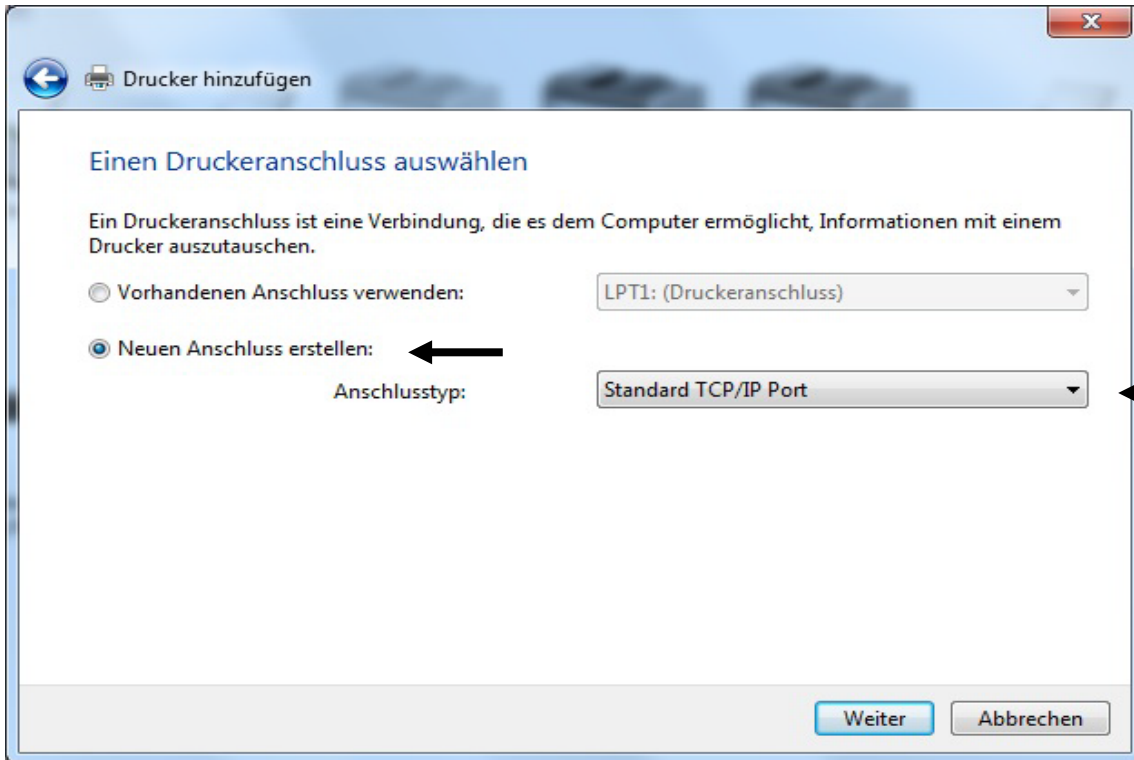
Drucker hinzufügen

Einen Druckeranschluss auswählen

Ein Druckeranschluss ist eine Verbindung, die es dem Computer ermöglicht, Informationen mit einem Drucker auszutauschen.

Vorhandenen Anschluss verwenden: LPT1: (Druckeranschluss)

Neuen Anschluss erstellen:

Anschlusstyp: Standard TCP/IP Port

Weiter Abbrechen